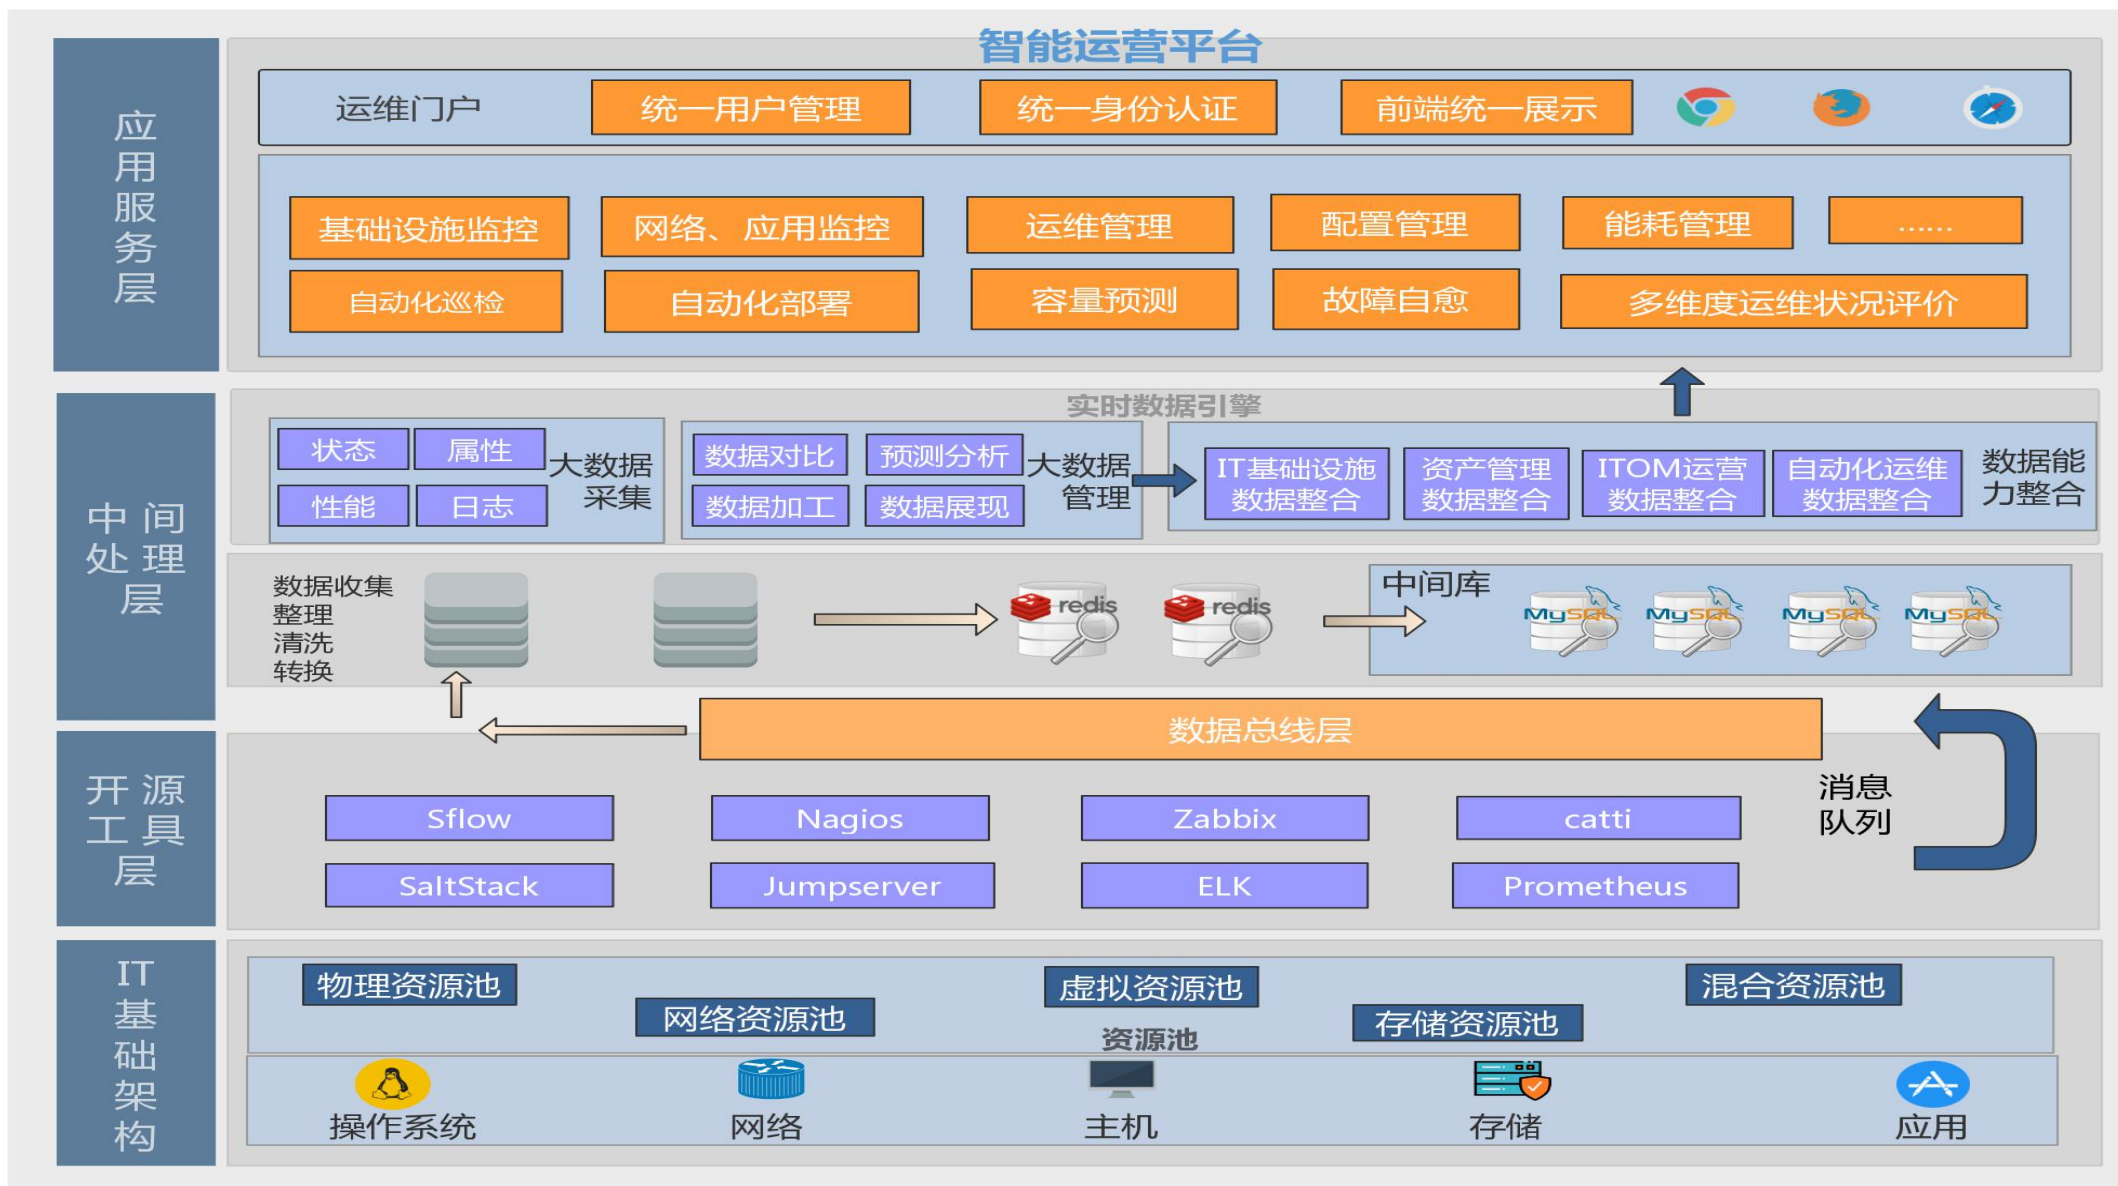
智能运营平台

应用服务层

运维门户 统一用户管理 统一身份认证 前端统一展示

基础设施监控 网络、应用监控 运维管理 配置管理 能耗管理 ......

自动化巡检 自动化部署 容量预测 故障自愈 多维度运维状况评价

中间处理层

实时数据引擎

状态 属性 性能 日志 大数据采集

数据对比 预测分析 数据加工 数据展现 大数据管理

IT基础设施数据整合 资产管理数据整合 ITOM运营数据整合 自动化运维数据整合 数据能力整合

数据收集 整理 清洗 转换

redis redis

中间库 MySQL MySQL MySQL MySQL

数据总线层

开源工具层

Sflow Nagios Zabbix catti

SaltStack Jumpserver ELK Prometheus

消息队列

IT基础架构

物理资源池 网络资源池 虚拟资源池 资源池 存储资源池 混合资源池

操作系统 网络 主机 存储 应用